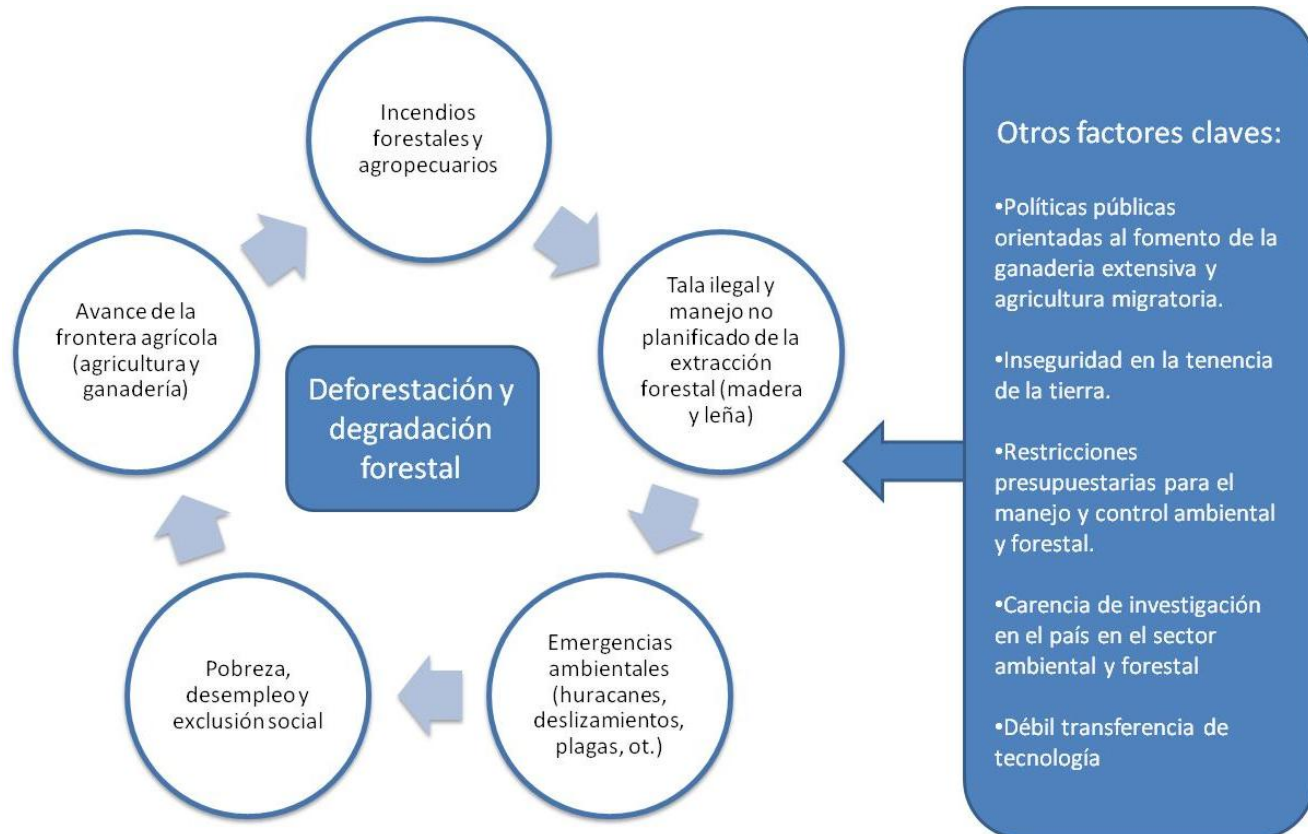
Incendios forestales y agropecuarios

Tala ilegal y manejo no planificado de la extracción forestal (madera y leña)

Emergencias ambientales (huracanes, deslizamientos, plagas, ot.)

Pobreza, desempleo y exclusión social

Avance de la frontera agrícola (agricultura y ganadería)

Deforestación y degradación forestal

Otros factores claves:

•Políticas públicas orientadas al fomento de la ganaderia extensiva y agricultura migratoria.

•Inseguridad en la tenencia de la tierra.

•Restricciones presupuestarias para el manejo y control ambiental y forestal.

•Carencia de investigación en el país en el sector ambiental y forestal

•Débil transferencia de tecnología